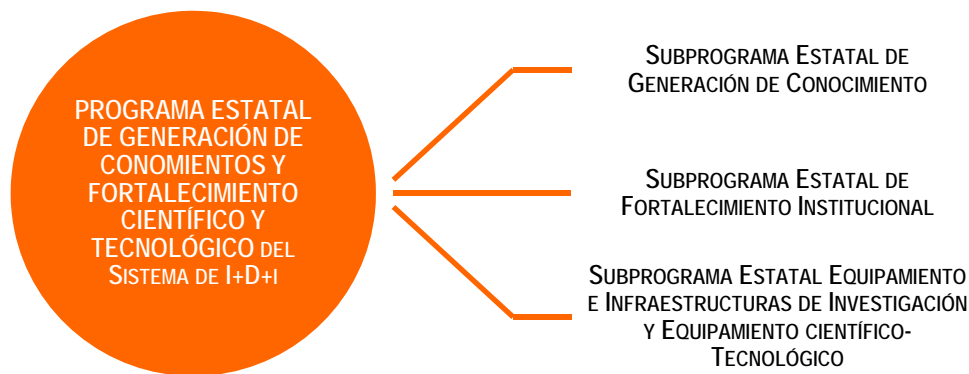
PROGRAMA ESTATAL DE GENERACIÓN DE CONOMIENTOS Y FORTALECIMIENTO CIENTÍFICO Y TECNOLÓGICO DEL SISTEMA DE I+D+I

SUBPROGRAMA ESTATAL DE GENERACIÓN DE CONOCIMIENTO

SUBPROGRAMA ESTATAL DE FORTALECIMIENTO INSTITUCIONAL

SUBPROGRAMA ESTATAL EQUIPAMIENTO E INFRAESTRUCTURAS DE INVESTIGACIÓN Y EQUIPAMIENTO CIENTÍFICO-TECNOLÓGICO